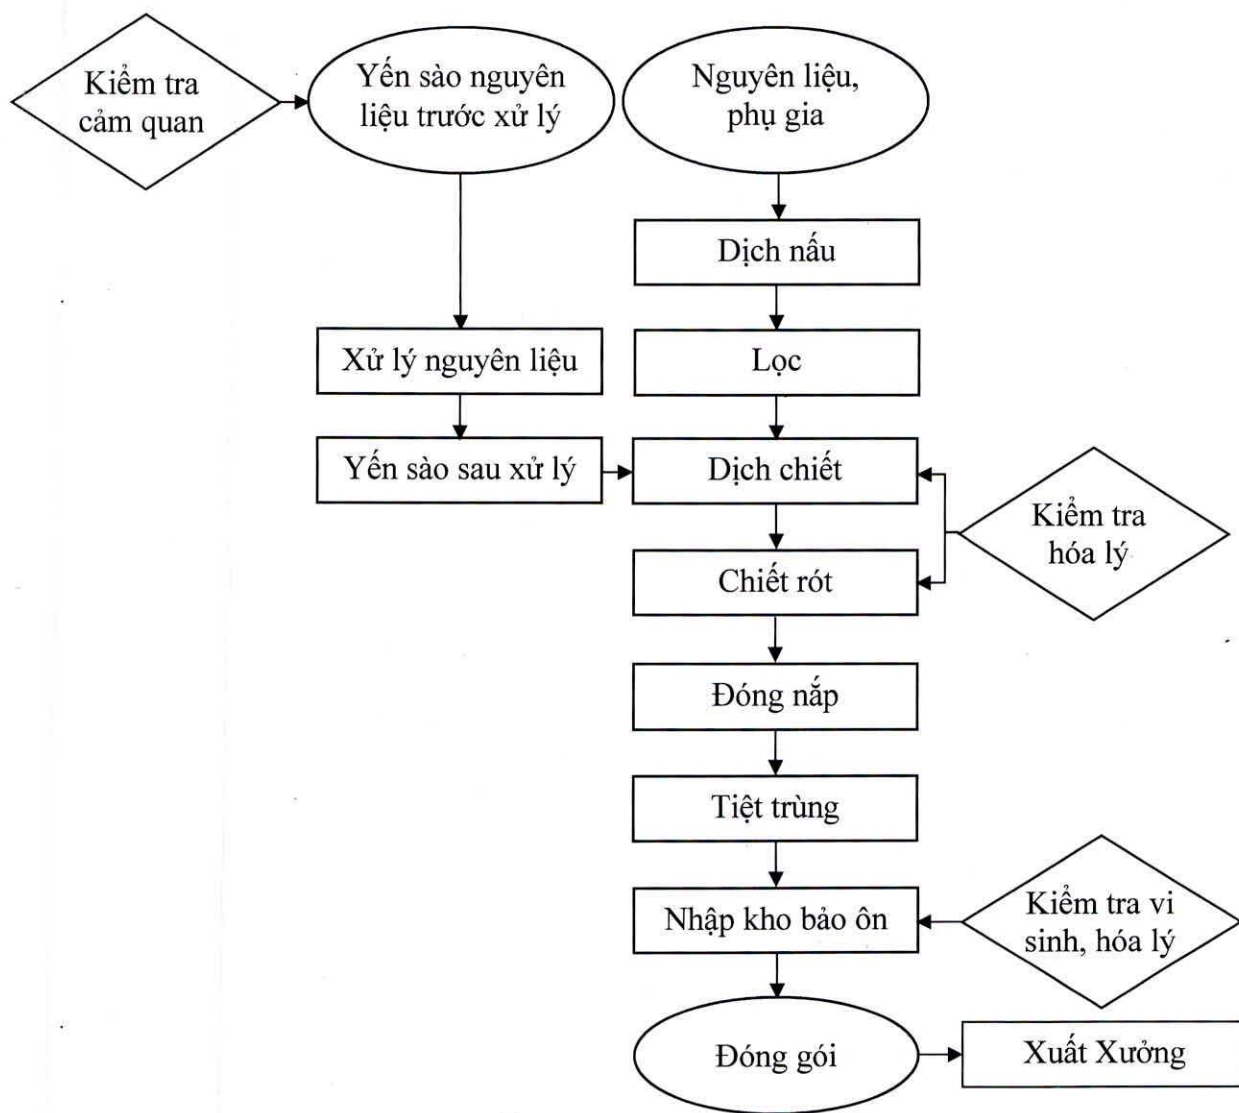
Kiểm tra cảm quan

Yến sào nguyên liệu trước xử lý

Nguyên liệu, phụ gia

Dịch nấu

Xử lý nguyên liệu

Lọc

Yến sào sau xử lý

Dịch chiết

Kiểm tra hóa lý

Chiết rót

Đóng nắp

Tiệt trùng

Nhập kho bảo ôn

Kiểm tra vi sinh, hóa lý

Đóng gói

Xuất Xưởng